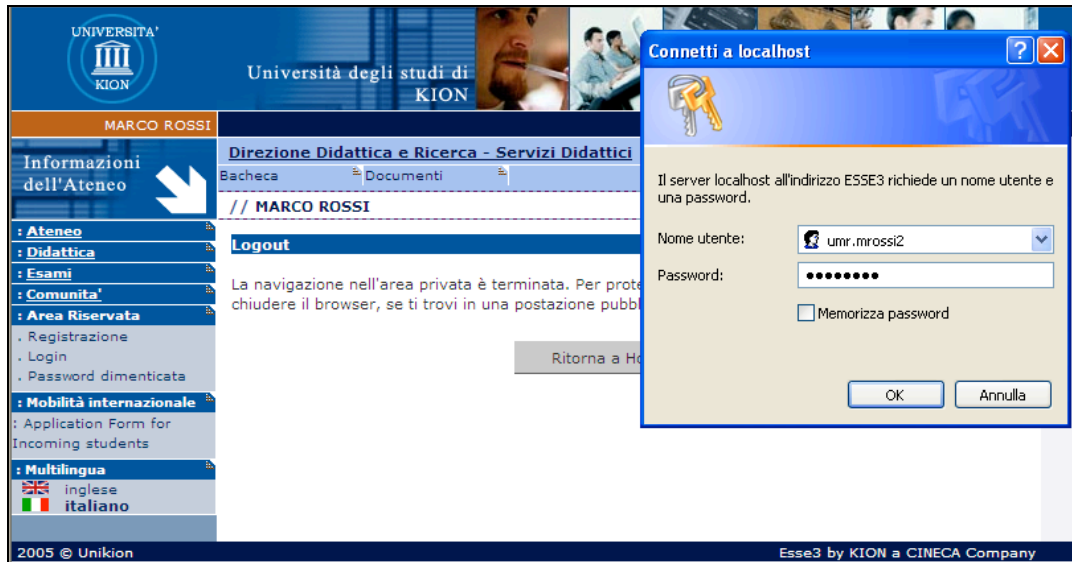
UNIVERSITA'
KION

Università degli studi di KION

MARCO ROSSI

Informazioni dell'Ateneo

: Ateneo
: Didattica
: Esami
: Comunita'
: Area Riservata
. Registrazione
. Login
. Password dimenticata
: Mobilità internazionale
: Application Form for Incoming students
: Multilingua
inglese
italiano

Direzione Didattica e Ricerca - Servizi Didattici

Bacheca
Documenti

// MARCO ROSSI

Logout

La navigazione nell'area privata è terminata. Per prote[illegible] chiudere il browser, se ti trovi in una postazione pubb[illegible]

Ritorna a Ho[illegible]

Connetti a localhost

Il server localhost all'indirizzo ESSE3 richiede un nome utente e una password.

Nome utente: umr.mrossi2
Password: ••••••••

Memorizza password

OK
Annulla

2005 © Unikion

Esse3 by KION a CINECA Company